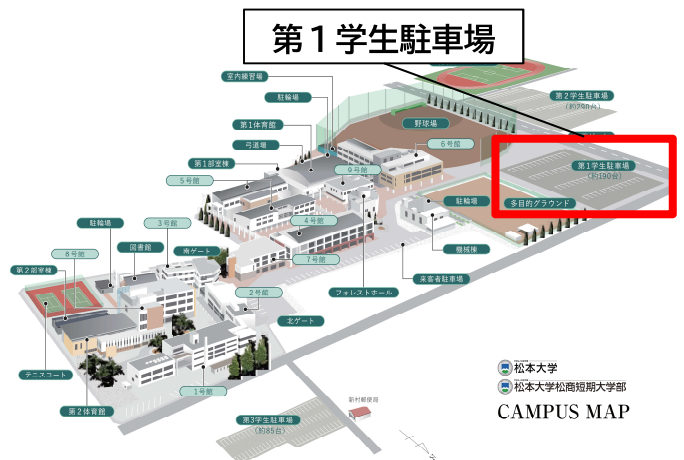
第１学生駐車場

室内練習場

駐輪場

第1体育館

弓道場

第1部室棟

5号館

3号館

駐輪場

8号館

図書館

南ゲート

第2部室棟

テニスコート

第2体育館

2号館

1号館

北ゲート

第3学生駐車場
（約85台）

新村郵便局

4号館

7号館

9号館

6号館

野球場

フォレストホール

来客者駐車場

機械棟

駐輪場

多目的グラウンド

第1学生駐車場
（約180台）

第2学生駐車場
（約200台）

松本大学

松本大学松商短期大学部

CAMPUS MAP